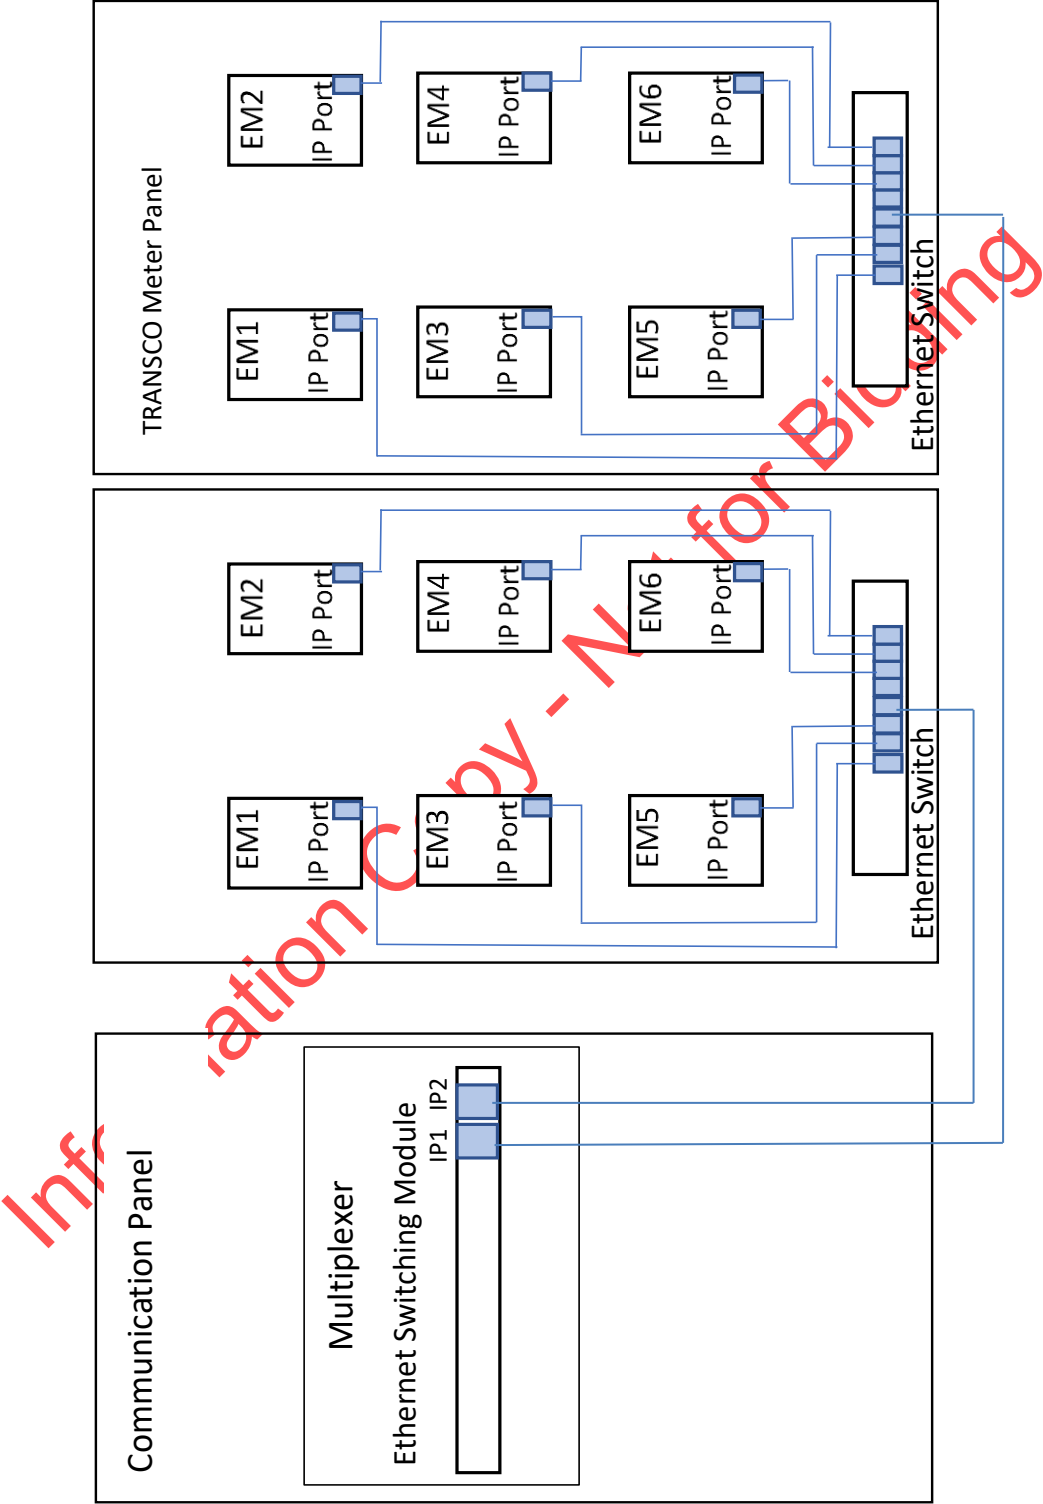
TRANSCO Meter Panel

EM2
IP Port

EM4
IP Port

EM6
IP Port

EM1
IP Port

EM3
IP Port

EM5
IP Port

Ethernet Switch

EM2
IP Port

EM4
IP Port

EM6
IP Port

EM1
IP Port

EM3
IP Port

EM5
IP Port

Ethernet Switch

Communication Panel

Multiplexer

Ethernet Switching Module

IP1 IP2

Information Copy - Not for Bidding